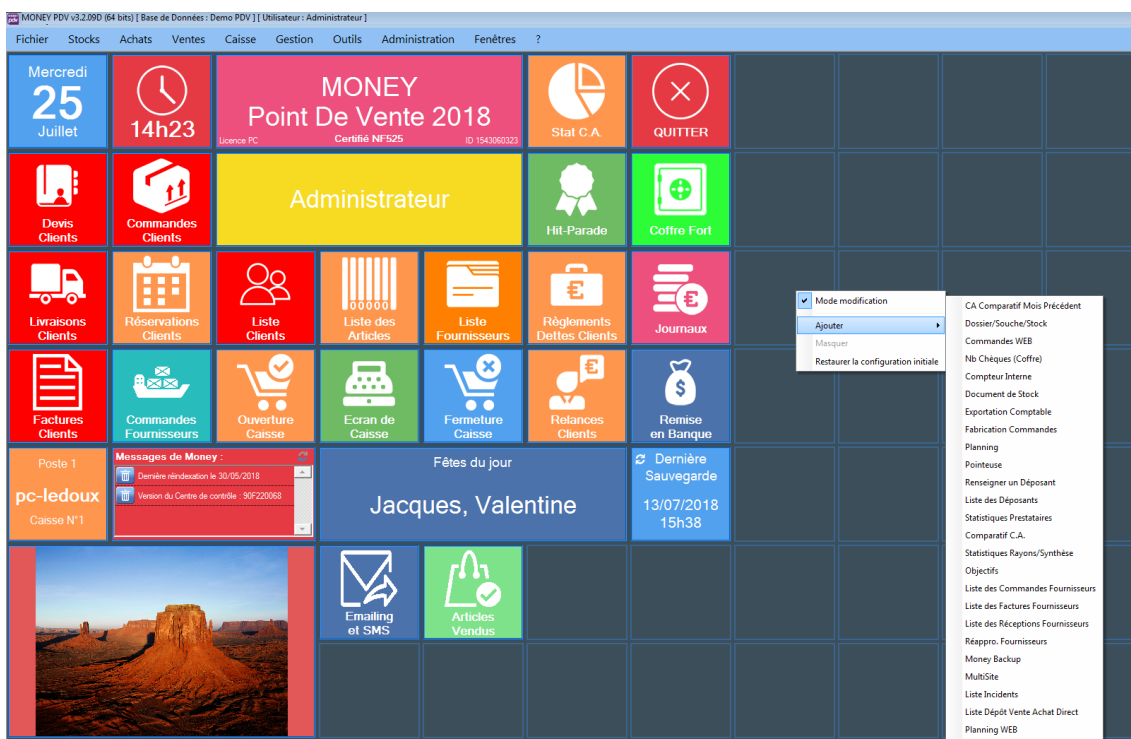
MONEY PDV v3.2.09D (64 bits) [ Base de Données : Demo PDV ] [ Utilisateur : Administrateur ]

Fichier Stocks Achats Ventes Caisse Gestion Outils Administration Fenêtres ?

Mercredi
25
Juillet

14h23

MONEY
Point De Vente 2018
Licence PC
Certifié NF525
ID 1543060323

Stat C.A.

QUITTER

Devis Clients

Commandes Clients

Administrateur

Hit-Parade

Coffre Fort

Livraisons Clients

Réservations Clients

Liste Clients

Liste des Articles

Liste Fournisseurs

Règlements Dettes Clients

Journaux

Factures Clients

Commandes Fournisseurs

Ouverture Caisse

Ecran de Caisse

Fermeture Caisse

Relances Clients

Remise en Banque

Poste 1
pc-ledoux
Caisse N°1

Messages de Money :
Dernière réindexation le 30/05/2018
Version du Centre de contrôle : 90F220068

Fêtes du jour
Jacques, Valentine

Dernière Sauvegarde
13/07/2018
15h38

Emailing et SMS

Articles Vendus

Mode modification
Ajouter
Masquer
Restaurer la configuration initiale

CA Comparatif Mois Précédent
Dossier/Souche/Stock
Commandes WEB
Nb Chèques (Coffre)
Compteur Interne
Document de Stock
Exportation Comptable
Fabrication Commandes
Planning
Pointeuse
Renseigner un Déposant
Liste des Déposants
Statistiques Prestataires
Comparatif C.A.
Statistiques Rayons/Synthèse
Objectifs
Liste des Commandes Fournisseurs
Liste des Factures Fournisseurs
Liste des Réceptions Fournisseurs
Réappro. Fournisseurs
Money Backup
MultiSite
Liste Incidents
Liste Dépôt Vente Achat Direct
Planning WEB